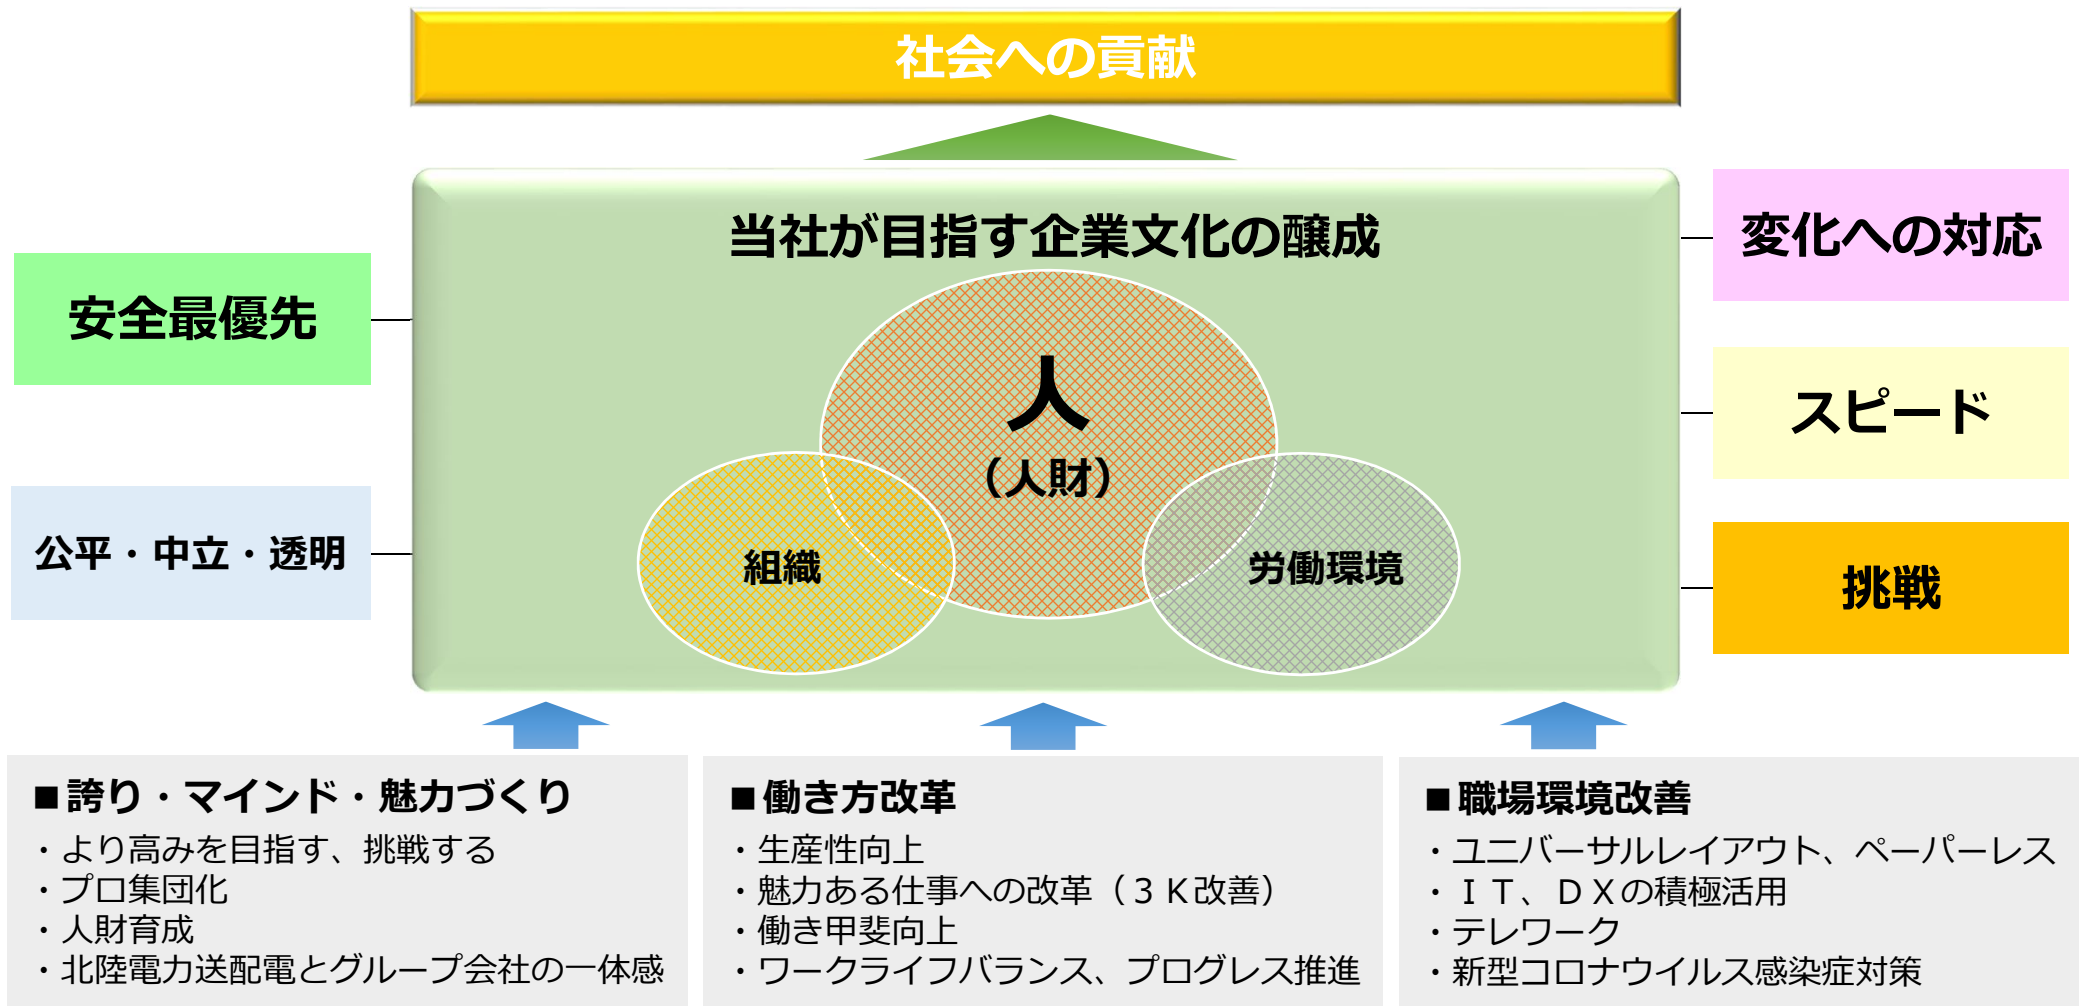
社会への貢献

当社が目指す企業文化の醸成

安全最優先

公平・中立・透明

人
（人財）

組織

労働環境

変化への対応

スピード

挑戦

■誇り・マインド・魅力づくり
・より高みを目指す、挑戦する
・プロ集団化
・人財育成
・北陸電力送配電とグループ会社の一体感

■働き方改革
・生産性向上
・魅力ある仕事への改革（３Ｋ改善）
・働き甲斐向上
・ワークライフバランス、プログレス推進

■職場環境改善
・ユニバーサルレイアウト、ペーパーレス
・ＩＴ、ＤＸの積極活用
・テレワーク
・新型コロナウイルス感染症対策